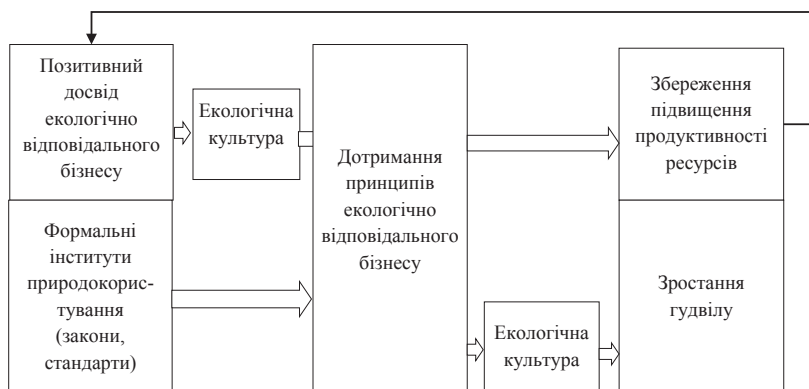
Позитивний досвід екологічно відповідального бізнесу

Екологічна культура

Дотримання принципів екологічно відповідального бізнесу

Збереження підвищення продуктивності ресурсів

Формальні інститути природокористування (закони, стандарти)

Екологічна культура

Зростання гудвілу